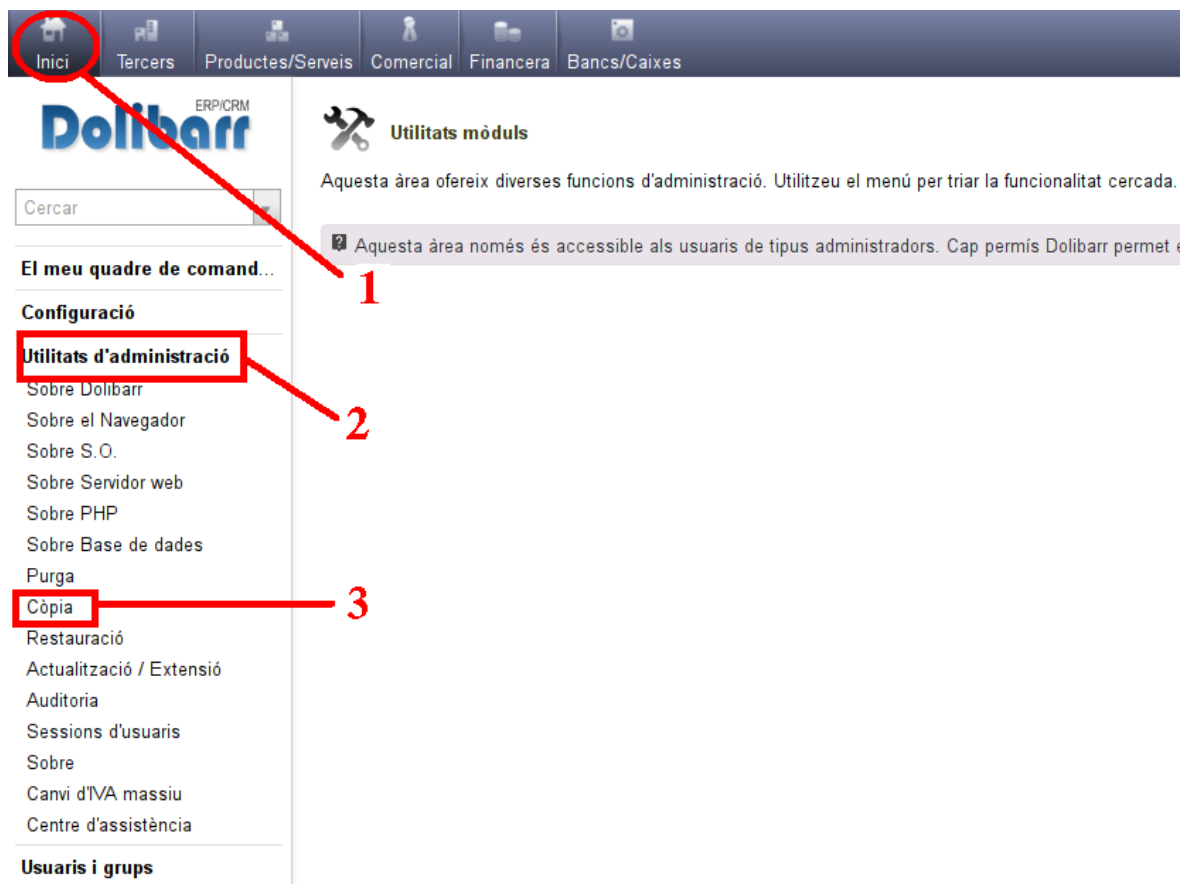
Inici Tercers Productes/Serveis Comercial Financera Bancs/Caixes

ERP/CRM
Dolibarr

Cercar

El meu quadre de comand...

Configuració

Utilitats d'administració
Sobre Dolibarr
Sobre el Navegador
Sobre S.O.
Sobre Servidor web
Sobre PHP
Sobre Base de dades
Purga
Còpia
Restauració
Actualització / Extensió
Auditoria
Sessions d'usuaris
Sobre
Canvi d'IVA massiu
Centre d'assistència

Usuaris i grups

Utilitats mòduls

Aquesta àrea ofereix diverses funcions d'administració. Utilitzeu el menú per triar la funcionalitat cercada.

Aquesta àrea només és accessible als usuaris de tipus administradors. Cap permís Dolibarr permet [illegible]

1

2

3